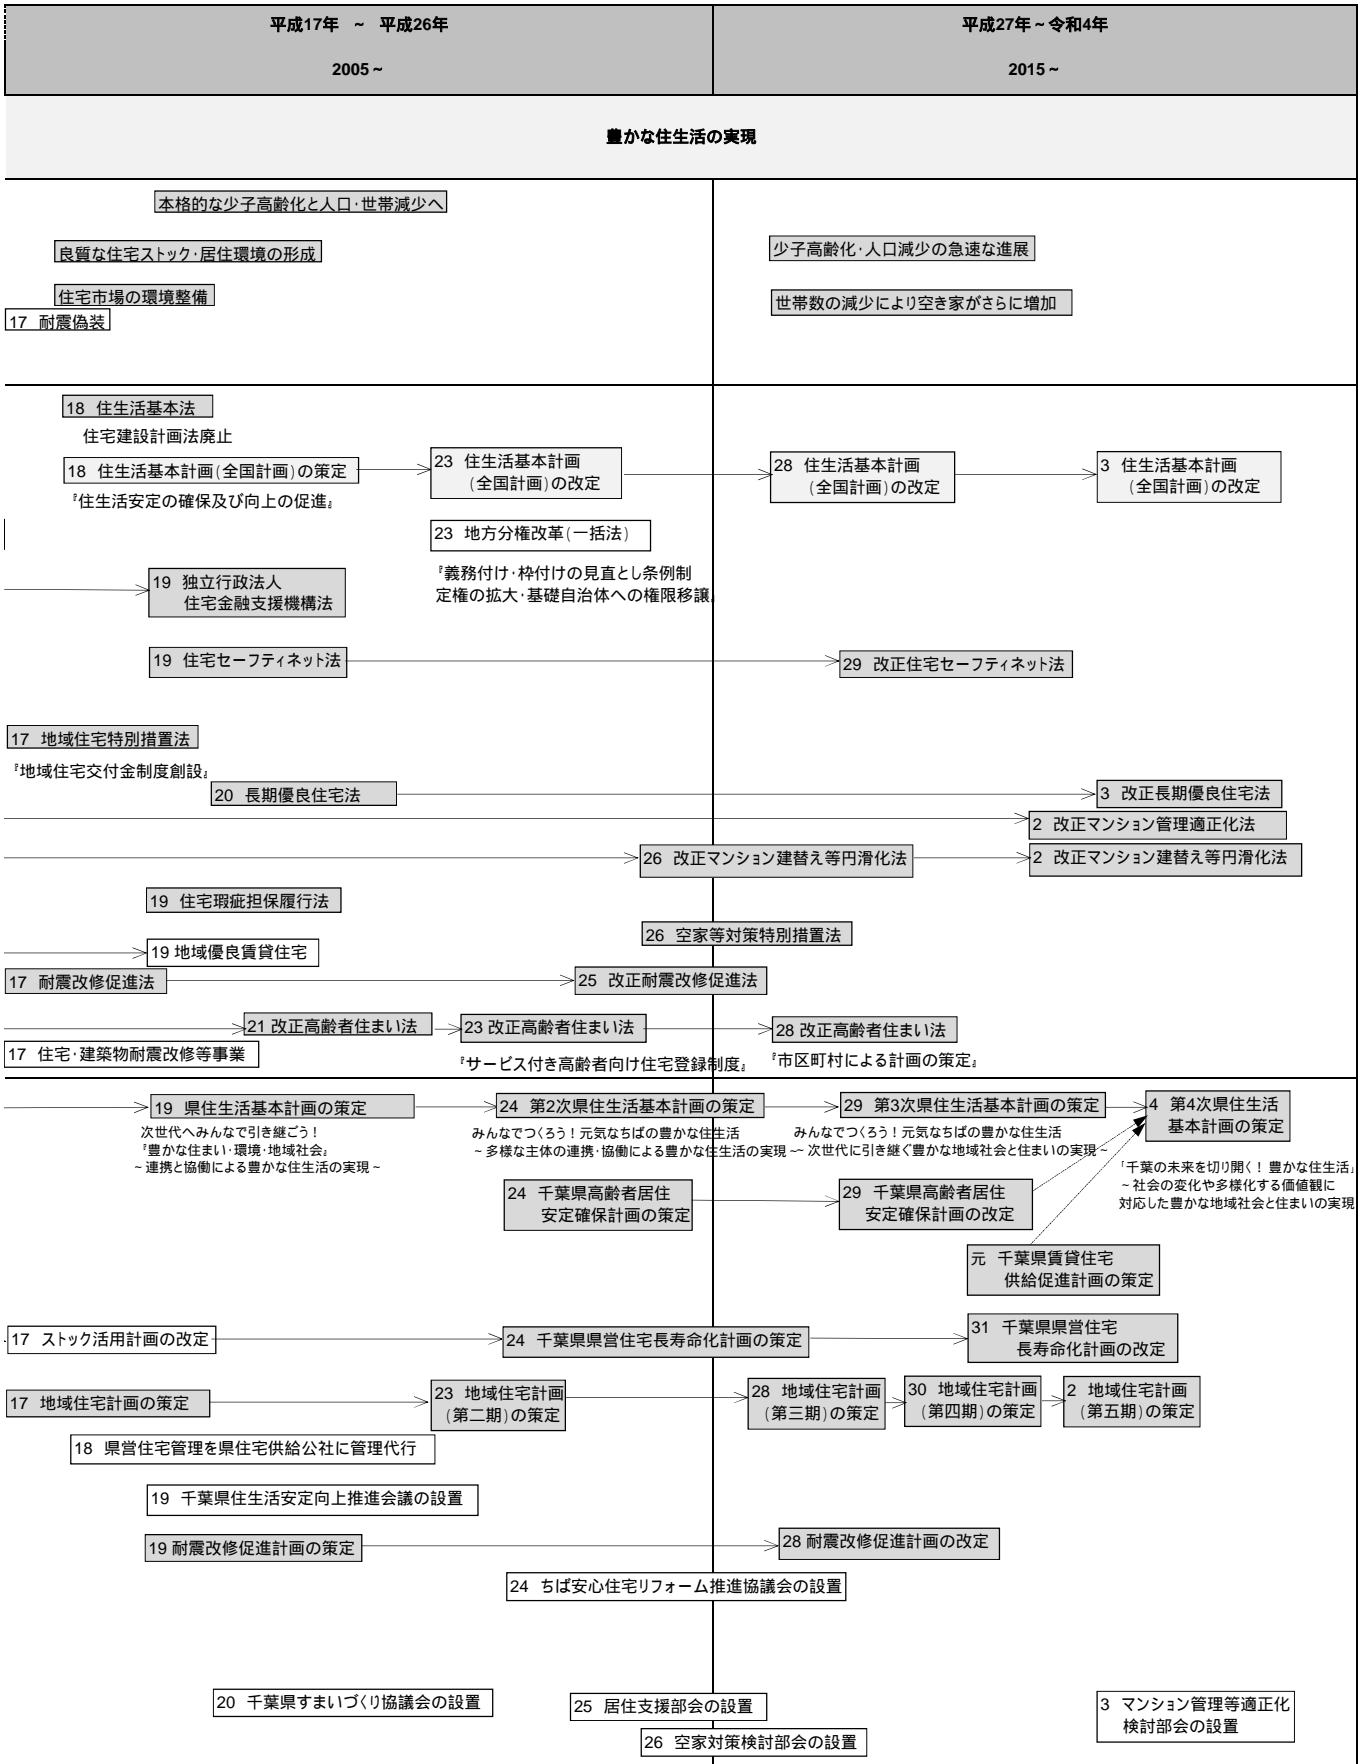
平成17年 ~ 平成26年

2005 ~

平成27年 ~ 令和4年

2015 ~

豊かな住生活の実現

本格的な少子高齢化と人口･世帯減少へ

良質な住宅ストック･居住環境の形成

住宅市場の環境整備

17 耐震偽装

少子高齢化･人口減少の急速な進展

世帯数の減少により空き家がさらに増加

18 住生活基本法

住宅建設計画法廃止

18 住生活基本計画(全国計画)の策定

『住生活安定の確保及び向上の促進』

23 住生活基本計画（全国計画）の改定

28 住生活基本計画（全国計画）の改定

3 住生活基本計画（全国計画）の改定

23 地方分権改革(一括法)

『義務付け･枠付けの見直とし条例制定権の拡大･基礎自治体への権限移譲』

19 独立行政法人 住宅金融支援機構法

19 住宅セーフティネット法

29 改正住宅セーフティネット法

17 地域住宅特別措置法

『地域住宅交付金制度創設』

20 長期優良住宅法

3 改正長期優良住宅法

2 改正マンション管理適正化法

26 改正マンション建替え等円滑化法

2 改正マンション建替え等円滑化法

19 住宅瑕疵担保履行法

26 空家等対策特別措置法

19 地域優良賃貸住宅

17 耐震改修促進法

25 改正耐震改修促進法

21 改正高齢者住まい法

23 改正高齢者住まい法

28 改正高齢者住まい法

17 住宅･建築物耐震改修等事業

『サービス付き高齢者向け住宅登録制度』

『市区町村による計画の策定』

19 県住生活基本計画の策定

次世代へみんなで引き継ごう！『豊かな住まい･環境･地域社会』~ 連携と協働による豊かな住生活の実現 ~

24 第2次県住生活基本計画の策定

みんなでつくろう！元気なちばの豊かな住生活 ~ 多様な主体の連携･協働による豊かな住生活の実現 ~

29 第3次県住生活基本計画の策定

みんなでつくろう！元気なちばの豊かな住生活 ~ 次世代に引き継ぐ豊かな地域社会との実現 ~

4 第4次県住生活基本計画の策定

「千葉の未来を切り開く！ 豊かな住生活」~ 社会の変化や多様化する価値観に対応した豊かな地域社会と住まいの実現 ~

24 千葉県高齢者居住安定確保計画の策定

29 千葉県高齢者居住安定確保計画の改定

元 千葉県賃貸住宅供給促進計画の策定

17 ストック活用計画の改定

24 千葉県県営住宅長寿命化計画の策定

31 千葉県県営住宅長寿命化計画の改定

17 地域住宅計画の策定

23 地域住宅計画（第二期）の策定

28 地域住宅計画（第三期）の策定

30 地域住宅計画（第四期）の策定

2 地域住宅計画（第五期）の策定

18 県営住宅管理を県住宅供給公社に管理代行

19 千葉県住生活安定向上推進会議の設置

19 耐震改修促進計画の策定

28 耐震改修促進計画の改定

24 ちば安心住宅リフォーム推進協議会の設置

20 千葉県すまいづくり協議会の設置

25 居住支援部会の設置

26 空家対策検討部会の設置

3 マンション管理等適正化検討部会の設置